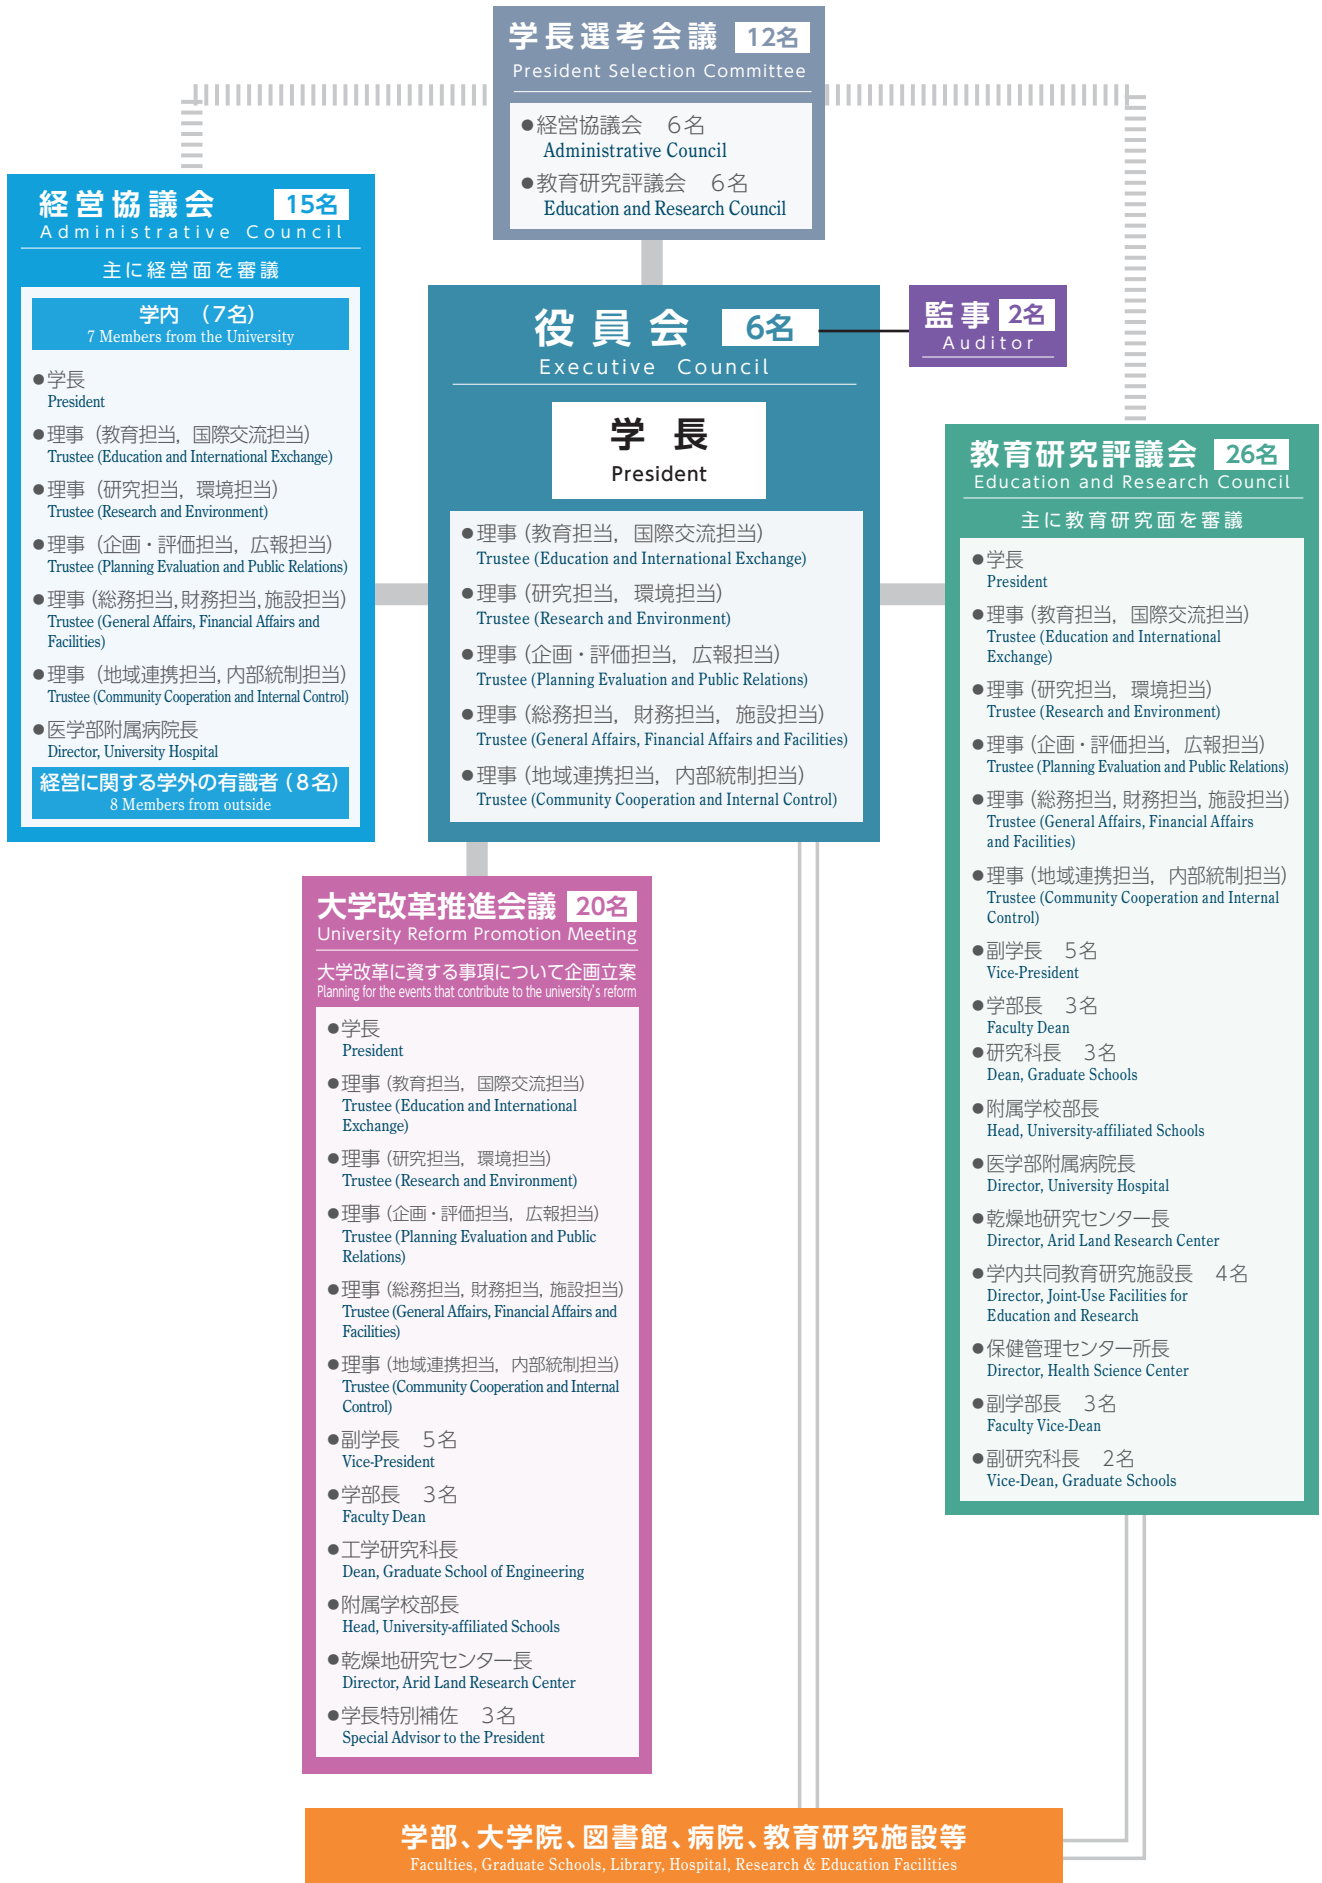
学長選考会議 12名
President Selection Committee

●経営協議会　6名
Administrative Council
●教育研究評議会　6名
Education and Research Council

経営協議会 15名
Administrative Council
主に経営面を審議

学内　(7名)
7 Members from the University

●学長
President
●理事（教育担当，国際交流担当）
Trustee (Education and International Exchange)
●理事（研究担当，環境担当）
Trustee (Research and Environment)
●理事（企画・評価担当，広報担当）
Trustee (Planning Evaluation and Public Relations)
●理事（総務担当，財務担当，施設担当）
Trustee (General Affairs, Financial Affairs and Facilities)
●理事（地域連携担当，内部統制担当）
Trustee (Community Cooperation and Internal Control)
●医学部附属病院長
Director, University Hospital

経営に関する学外の有識者（8名）
8 Members from outside

役員会 6名
Executive Council

学長
President

●理事（教育担当，国際交流担当）
Trustee (Education and International Exchange)
●理事（研究担当，環境担当）
Trustee (Research and Environment)
●理事（企画・評価担当，広報担当）
Trustee (Planning Evaluation and Public Relations)
●理事（総務担当，財務担当，施設担当）
Trustee (General Affairs, Financial Affairs and Facilities)
●理事（地域連携担当，内部統制担当）
Trustee (Community Cooperation and Internal Control)

監事 2名
Auditor

教育研究評議会 26名
Education and Research Council
主に教育研究面を審議

●学長
President
●理事（教育担当，国際交流担当）
Trustee (Education and International Exchange)
●理事（研究担当，環境担当）
Trustee (Research and Environment)
●理事（企画・評価担当，広報担当）
Trustee (Planning Evaluation and Public Relations)
●理事（総務担当，財務担当，施設担当）
Trustee (General Affairs, Financial Affairs and Facilities)
●理事（地域連携担当，内部統制担当）
Trustee (Community Cooperation and Internal Control)
●副学長　5名
Vice-President
●学部長　3名
Faculty Dean
●研究科長　3名
Dean, Graduate Schools
●附属学校部長
Head, University-affiliated Schools
●医学部附属病院長
Director, University Hospital
●乾燥地研究センター長
Director, Arid Land Research Center
●学内共同教育研究施設長　4名
Director, Joint-Use Facilities for Education and Research
●保健管理センター所長
Director, Health Science Center
●副学部長　3名
Faculty Vice-Dean
●副研究科長　2名
Vice-Dean, Graduate Schools

大学改革推進会議 20名
University Reform Promotion Meeting
大学改革に資する事項について企画立案
Planning for the events that contribute to the university's reform

●学長
President
●理事（教育担当，国際交流担当）
Trustee (Education and International Exchange)
●理事（研究担当，環境担当）
Trustee (Research and Environment)
●理事（企画・評価担当，広報担当）
Trustee (Planning Evaluation and Public Relations)
●理事（総務担当，財務担当，施設担当）
Trustee (General Affairs, Financial Affairs and Facilities)
●理事（地域連携担当，内部統制担当）
Trustee (Community Cooperation and Internal Control)
●副学長　5名
Vice-President
●学部長　3名
Faculty Dean
●工学研究科長
Dean, Graduate School of Engineering
●附属学校部長
Head, University-affiliated Schools
●乾燥地研究センター長
Director, Arid Land Research Center
●学長特別補佐　3名
Special Advisor to the President

学部、大学院、図書館、病院、教育研究施設等
Faculties, Graduate Schools, Library, Hospital, Research & Education Facilities